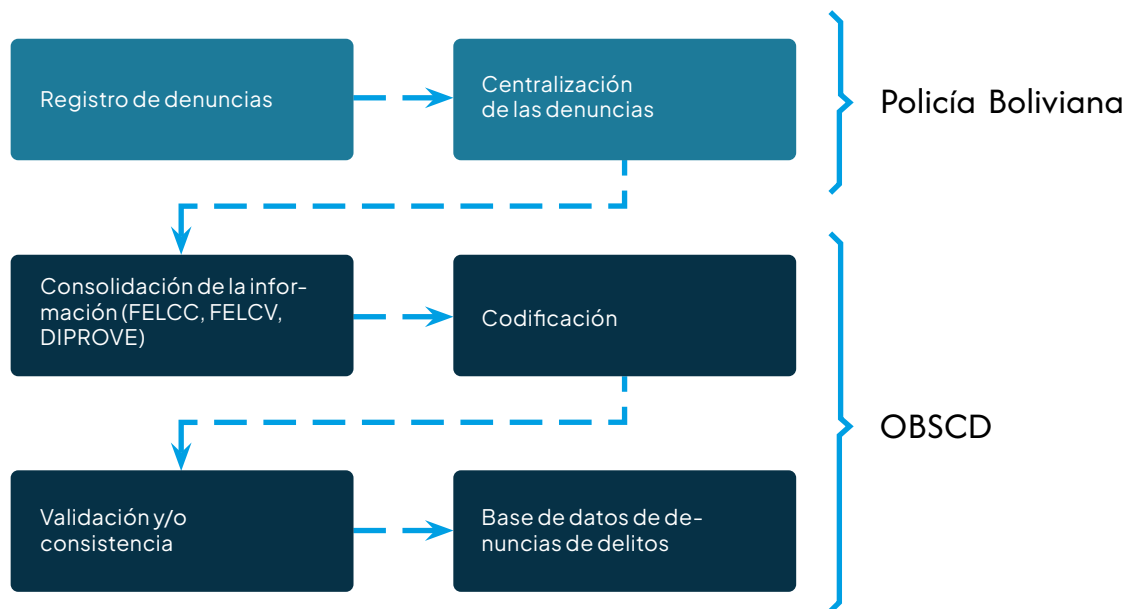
Registro de denuncias

Centralización de las denuncias

Policía Boliviana

Consolidación de la información (FELCC, FELCV, DIPROVE)

Codificación

OBSCD

Validación y/o consistencia

Base de datos de denuncias de delitos